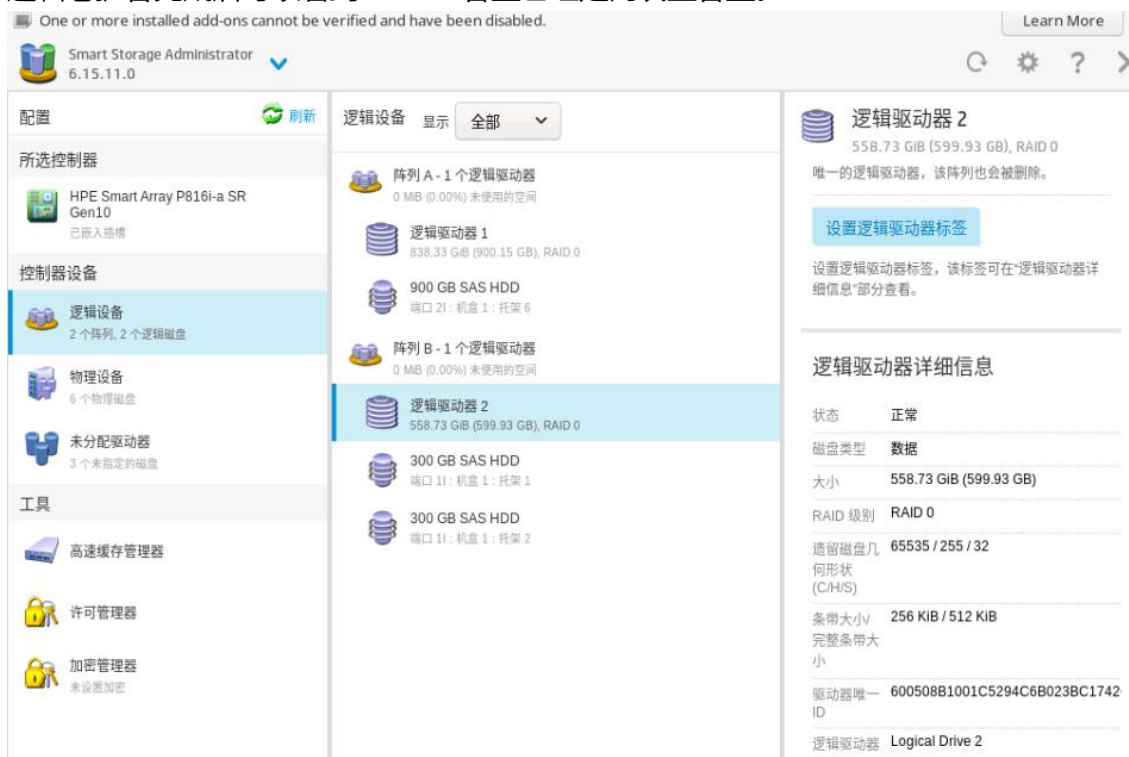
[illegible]

One or more installed add-ons cannot be verified and have been disabled.

Learn More

Smart Storage Administrator
6.15.11.0

配置

刷新

所选控制器

HPE Smart Array P816i-a SR Gen10
已嵌入插槽

控制器设备

逻辑设备
2 个阵列, 2 个逻辑磁盘

物理设备
6 个物理磁盘

未分配驱动器
3 个未指定的磁盘

工具

高速缓存管理器

许可管理器

加密管理器
未设置加密

逻辑设备 显示 全部

阵列 A - 1 个逻辑驱动器
0 MiB (0.00%) 未使用的空间

逻辑驱动器 1
838.33 GiB (900.15 GB), RAID 0

900 GB SAS HDD
端口 2I : 机盒 1 : 托架 6

阵列 B - 1 个逻辑驱动器
0 MiB (0.00%) 未使用的空间

逻辑驱动器 2
558.73 GiB (599.93 GB), RAID 0

300 GB SAS HDD
端口 1I : 机盒 1 : 托架 1

300 GB SAS HDD
端口 1I : 机盒 1 : 托架 2

逻辑驱动器 2
558.73 GiB (599.93 GB), RAID 0

唯一的逻辑驱动器，该阵列也会被删除。

设置逻辑驱动器标签

设置逻辑驱动器标签，该标签可在"逻辑驱动器详细信息"部分查看。

逻辑驱动器详细信息

| | |
|---|---|
| 状态 | 正常 |
| 磁盘类型 | 数据 |
| 大小 | 558.73 GiB (599.93 GB) |
| RAID 级别 | RAID 0 |
| 遗留磁盘几何形状 (C/H/S) | 65535 / 255 / 32 |
| 条带大小/完整条带大小 | 256 KiB / 512 KiB |
| 驱动器唯一 ID | 600508B1001C5294C6B023BC1742 |
| 逻辑驱动器 | Logical Drive 2 |